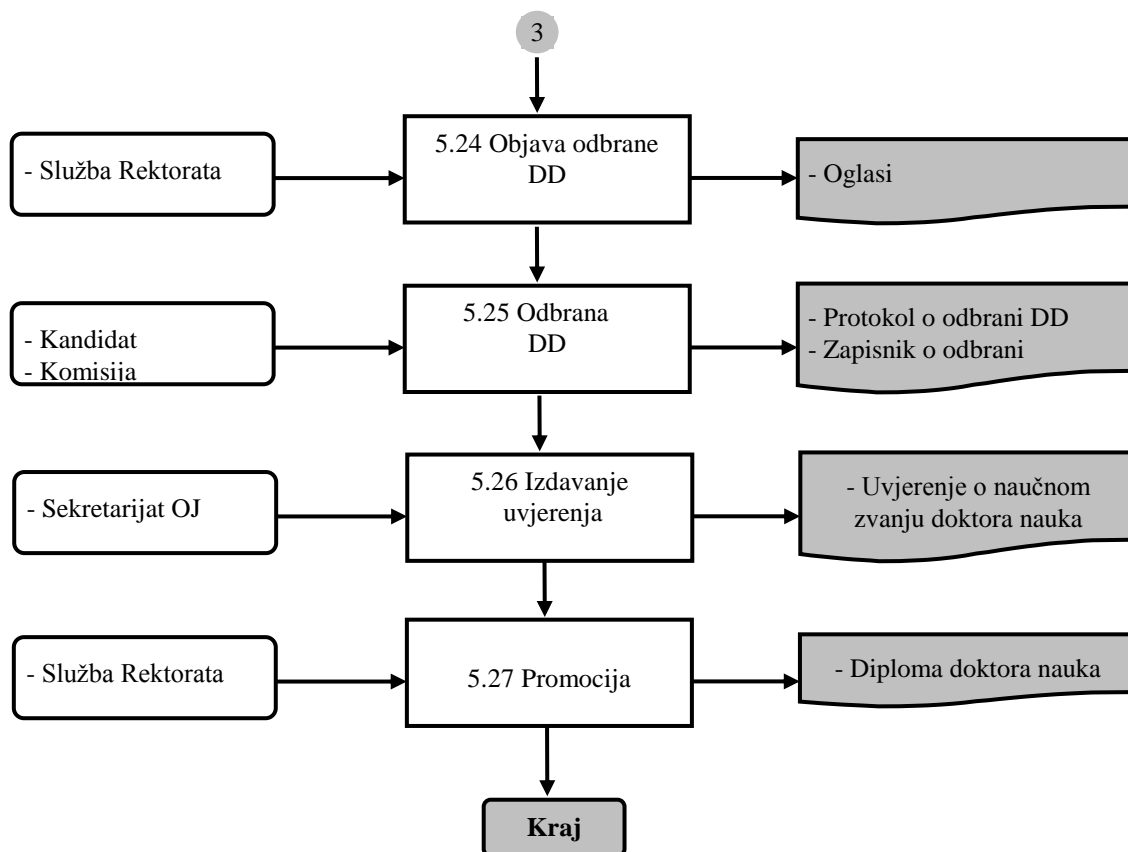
3

- Služba Rektorata

5.24 Objava odbrane DD

- Oglasi

- Kandidat
- Komisija

5.25 Odbrana DD

- Protokol o odbrani DD
- Zapisnik o odbrani

- Sekretarijat OJ

5.26 Izdavanje uvjerenja

- Uvjerenje o naučnom zvanju doktora nauka

- Služba Rektorata

5.27 Promocija

- Diploma doktora nauka

Kraj